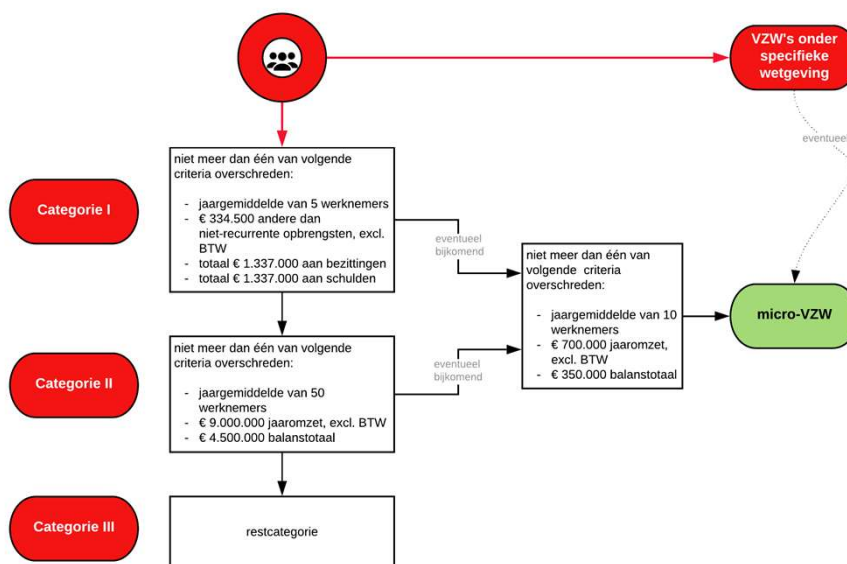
VZW's onder specifieke wetgeving

eventueel

Categorie I

niet meer dan één van volgende criteria overschreden:

- jaargemiddelde van 5 werknemers
- € 334.500 andere dan niet-recurrente opbrengsten, excl. BTW
- totaal € 1.337.000 aan bezittingen
- totaal € 1.337.000 aan schulden

eventueel bijkomend

niet meer dan één van volgende criteria overschreden:

- jaargemiddelde van 10 werknemers
- € 700.000 jaaromzet, excl. BTW
- € 350.000 balanstotaal

micro-VZW

Categorie II

niet meer dan één van volgende criteria overschreden:

- jaargemiddelde van 50 werknemers
- € 9.000.000 jaaromzet, excl. BTW
- € 4.500.000 balanstotaal

eventueel bijkomend

Categorie III

restcategorie